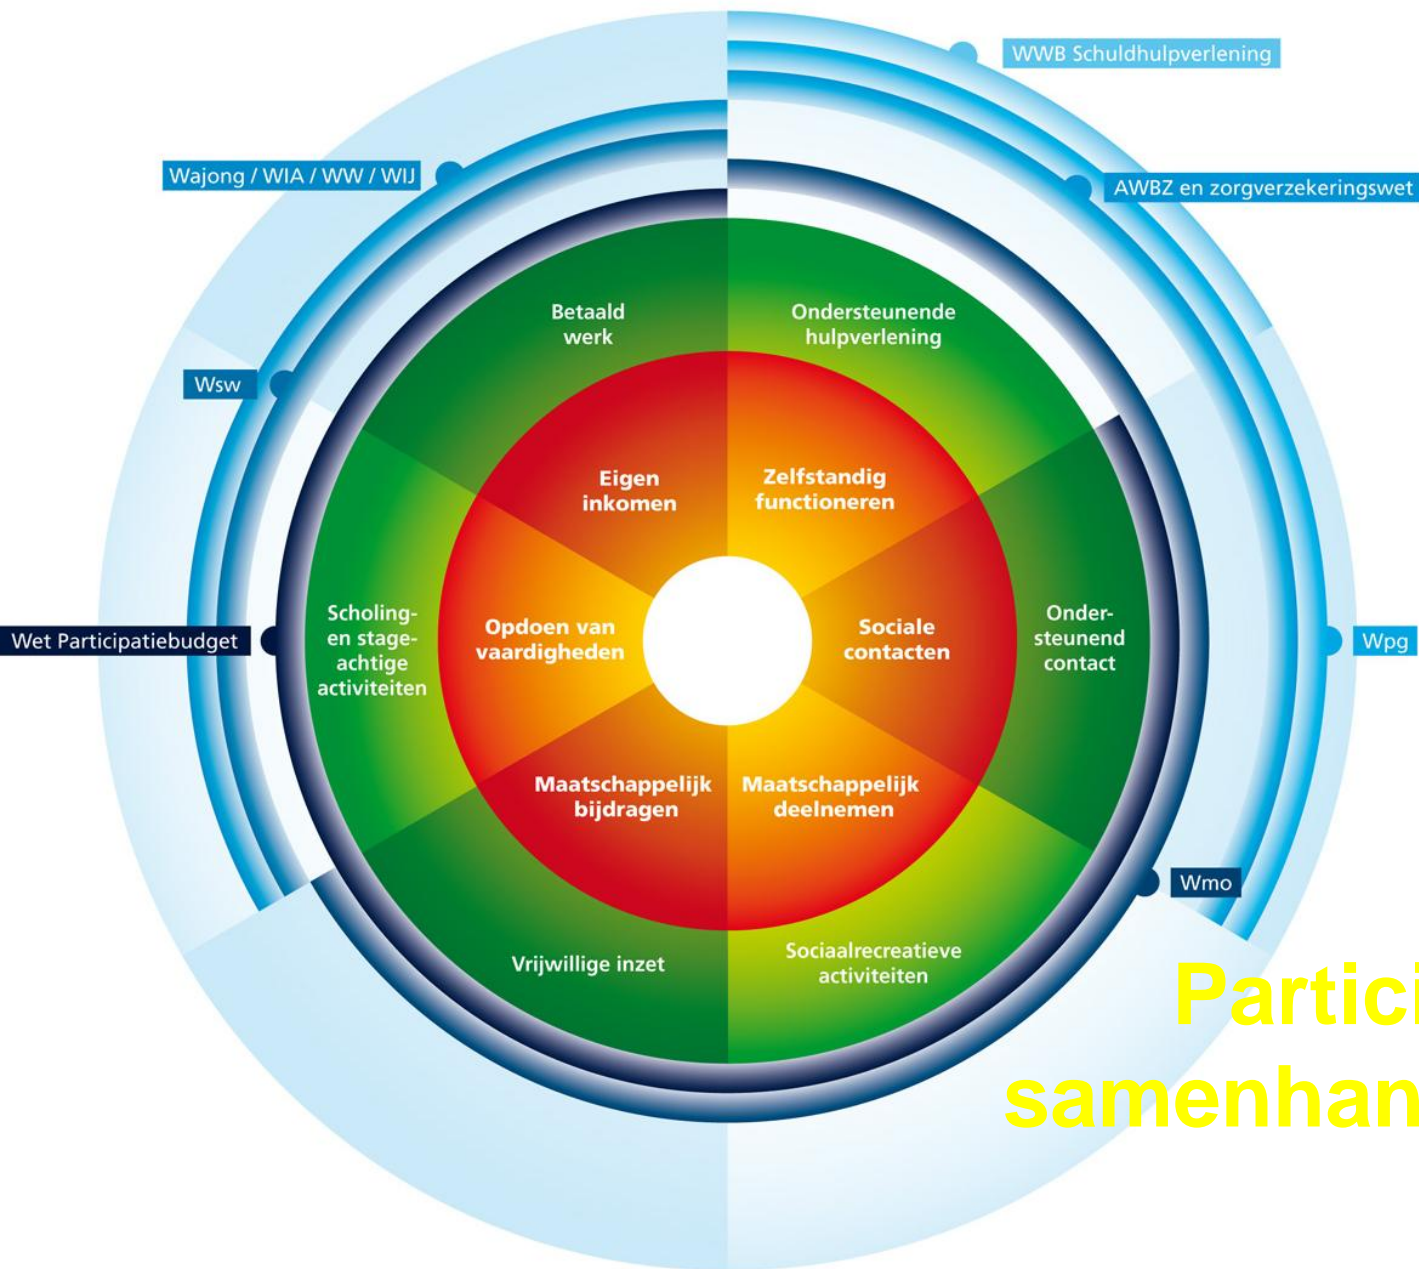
WWB Schuldhulpverlening

Wajong / WIA / WW / WIJ

AWBZ en zorgverzekeringswet

Wsw

Betaald werk

Ondersteunende hulpverlening

Eigen inkomen

Zelfstandig functioneren

Wet Participatiebudget

Scholing- en stage-achtige activiteiten

Opdoen van vaardigheden

Sociale contacten

Onder-steunend contact

Wpg

Maatschappelijk bijdragen

Maatschappelijk deelnemen

Wmo

Vrijwillige inzet

Sociaalrecreatieve activiteiten

Partici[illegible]
samenhan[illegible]